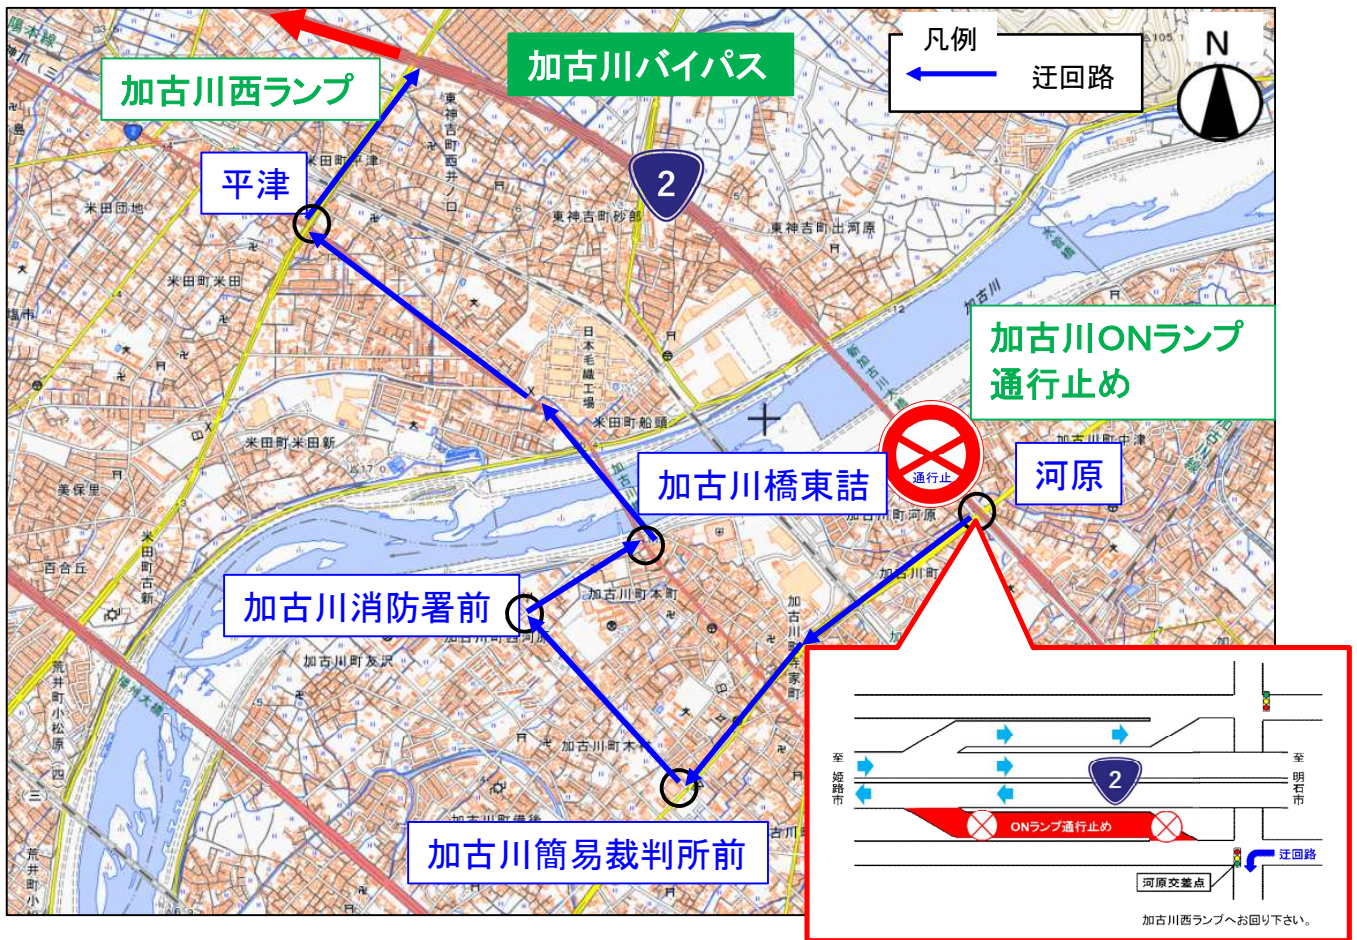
加古川西ランプ

加古川バイパス

凡例

迂回路

N

平津

2

加古川ONランプ
通行止め

通行止

河原

加古川橋東詰

加古川消防署前

加古川簡易裁判所前

至姫路市

至明石市

2

ONランプ通行止め

迂回路

河原交差点

加古川西ランプへお回り下さい。

東神吉町西井ノ口

米田町平津

米田団地

東神吉町砂部

東神吉町出河原

米田町米田

日本毛織工場

米田町船頭

米田町米田新

美保里

加古川町中津

加古川町河原

加古川町

百合丘

加古川町本町

加古川町友沢

加古川町木村

加古川町備後

加古川